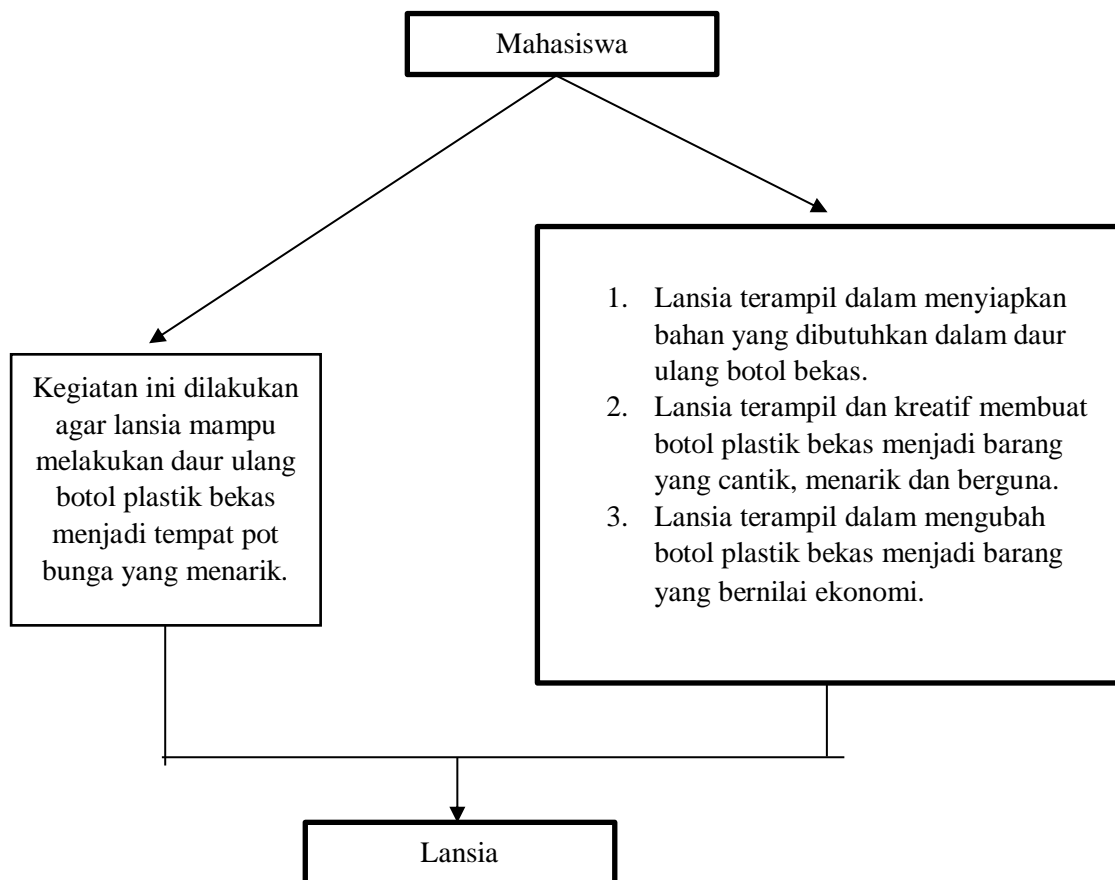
Mahasiswa

Kegiatan ini dilakukan agar lansia mampu melakukan daur ulang botol plastik bekas menjadi tempat pot bunga yang menarik.

1. Lansia terampil dalam menyiapkan bahan yang dibutuhkan dalam daur ulang botol bekas.
2. Lansia terampil dan kreatif membuat botol plastik bekas menjadi barang yang cantik, menarik dan berguna.
3. Lansia terampil dalam mengubah botol plastik bekas menjadi barang yang bernilai ekonomi.

Lansia